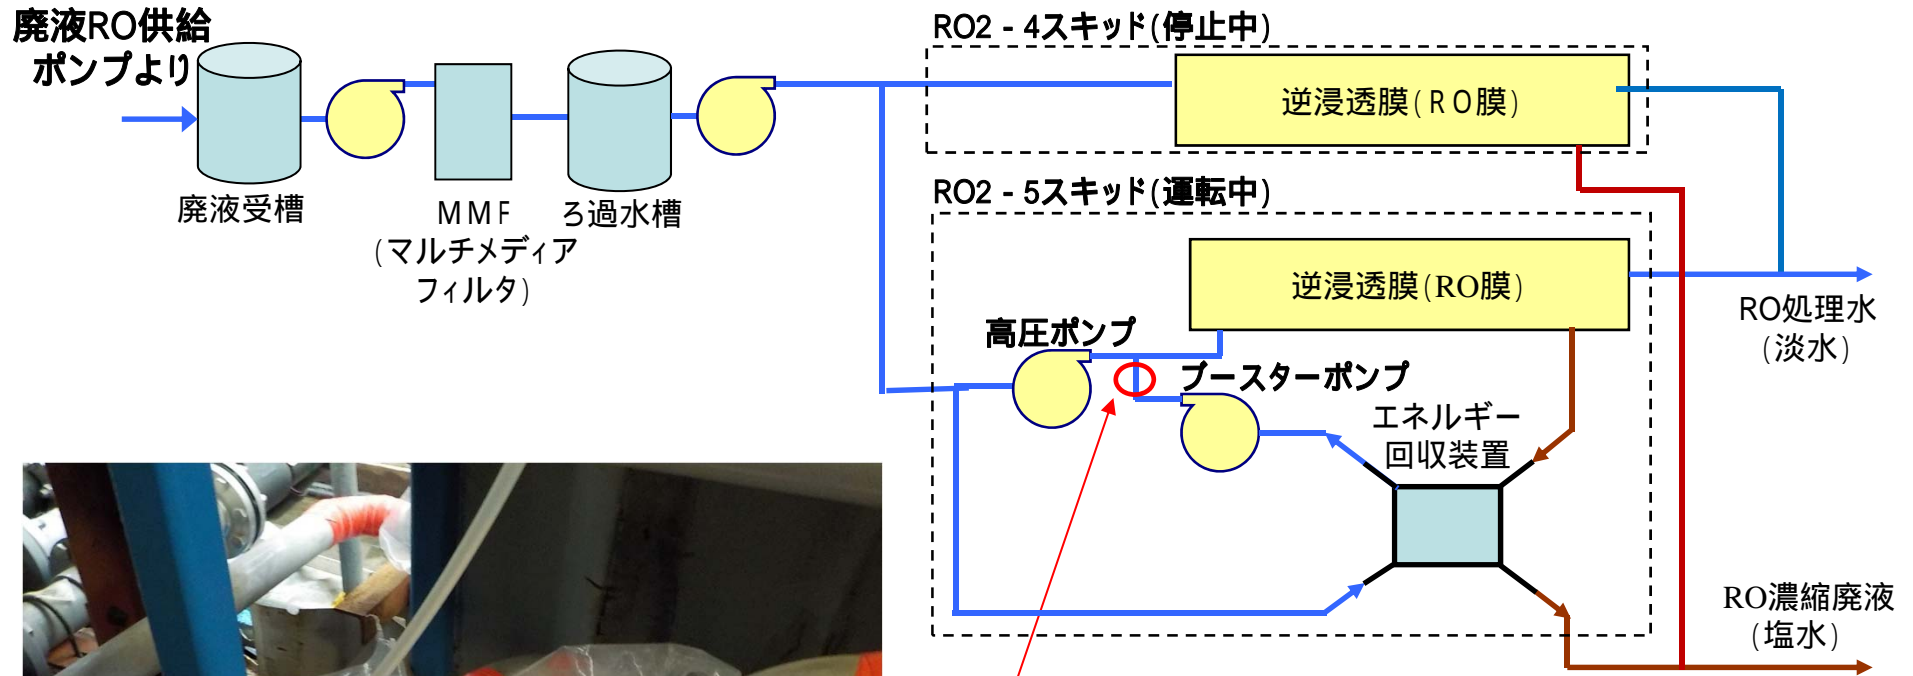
廃液RO供給ポンプより

廃液受槽

MMF
(マルチメディアフィルタ)

ろ過水槽

RO2 - 4スキッド(停止中)

逆浸透膜(RO膜)

RO2 - 5スキッド(運転中)

逆浸透膜(RO膜)

高圧ポンプ

ブースターポンプ

エネルギー回収装置

RO処理水
(淡水)

RO濃縮廃液
(塩水)